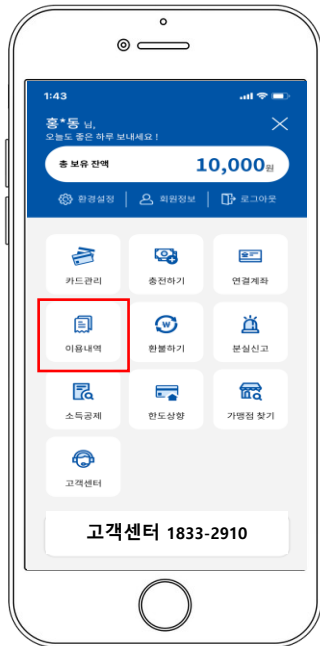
1:43

홍*동 님,
오늘도 좋은 하루 보내세요 !

총 보유 잔액 10,000원

환경설정 | 회원정보 | 로그아웃

카드관리
충전하기
연결계좌
이용내역
환불하기
분실신고
소득공제
한도상향
가맹점 찾기
고객센터

고객센터 1833-2910